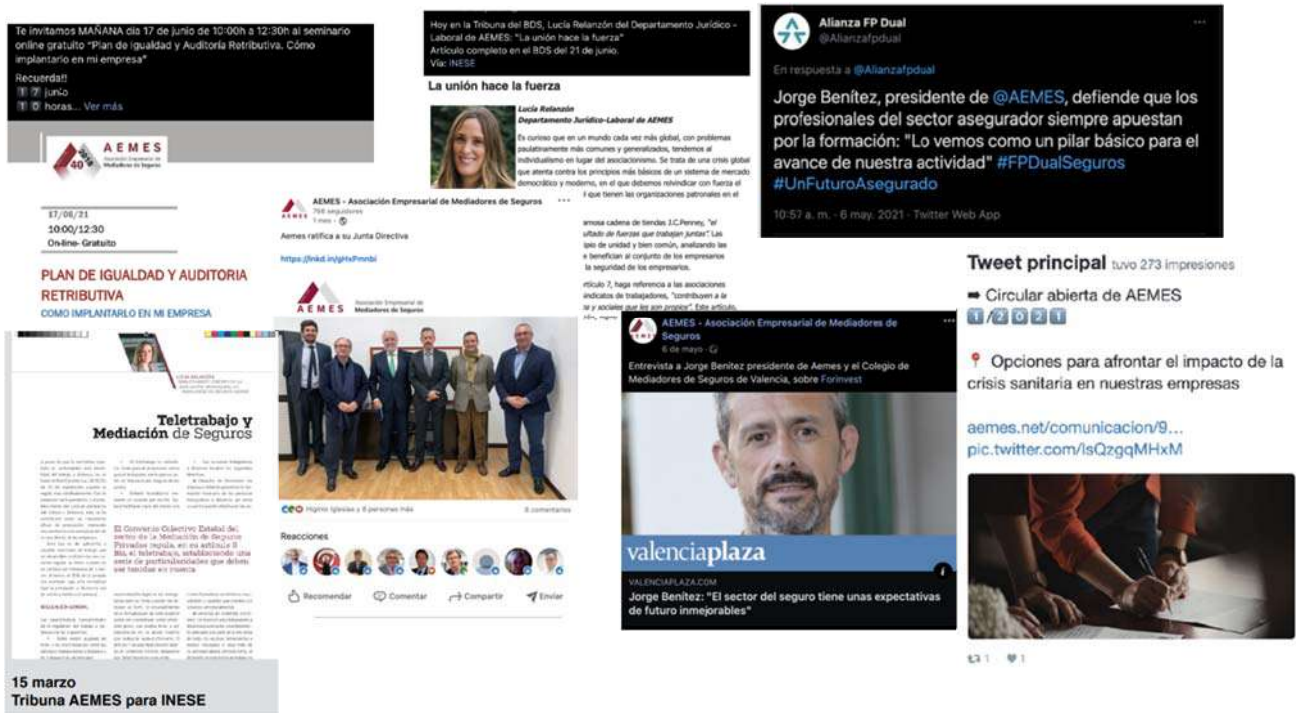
Te invitamos MAÑANA día 17 de junio de 10:00h a 12:30h al seminario online gratuito "Plan de igualdad y Auditoría Retributiva. Cómo implantarlo en mi empresa"

Recuerda!!
1 7 junio
1 0 horas... Ver más

AEMES
40
Asociación Empresarial de Mediadores de Seguros

17/06/21
10:00/12:30
On-line- Gratuito

PLAN DE IGUALDAD Y AUDITORIA RETRIBUTIVA
COMO IMPLANTARLO EN MI EMPRESA

Teletrabajo y Mediación de Seguros

El Convenio Colectivo Estatal del sector de la Mediación de Seguros Privados regula, en su artículo 9 Bis, el teletrabajo, estableciendo una serie de particularidades que deben ser tenidas en cuenta

15 marzo
Tribuna AEMES para INESE

Hoy en la Tribuna del BDS, Lucía Relanzón del Departamento Jurídico - Laboral de AEMES: "La unión hace la fuerza"
Artículo completo en el BDS del 21 de junio.
Vía: INESE

La unión hace la fuerza

Lucía Relanzón
Departamento Jurídico-Laboral de AEMES

Es curioso que en un mundo cada vez más global, con problemas paulatinamente más comunes y generalizados, tendemos al individualismo en lugar del asociacionismo. Se trata de una crisis global que atenta contra los principios más básicos de un sistema de mercado democrático y moderno, en el que debemos reivindicar con fuerza el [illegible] que tienen las organizaciones patronales en el

AEMES - Asociación Empresarial de Mediadores de Seguros
798 seguidores
1 mes
Aemes ratifica a su Junta Directiva
https://lnkd.in/gHxPmnbi

AEMES Asociación Empresarial de Mediadores de Seguros

Higinio Iglesias y 8 personas más
8 comentarios
Reacciones
Recomendar Comentar Compartir Enviar

Alianza FP Dual
@Alianzafpdual
En respuesta a @Alianzafpdual
Jorge Benítez, presidente de @AEMES, defiende que los profesionales del sector asegurador siempre apuestan por la formación: "Lo vemos como un pilar básico para el avance de nuestra actividad" #FPDualSeguros #UnFuturoAsegurado
10:57 a. m. · 6 may. 2021 · Twitter Web App

AEMES - Asociación Empresarial de Mediadores de Seguros
6 de mayo
Entrevista a Jorge Benítez presidente de Aemes y el Colegio de Mediadores de Seguros de Valencia, sobre Forinvest

valenciaplaza
VALENCIAPLAZA.COM
Jorge Benítez: "El sector del seguro tiene unas expectativas de futuro inmejorables"

Tweet principal tuvo 273 impresiones
➡ Circular abierta de AEMES 1/2021
📍 Opciones para afrontar el impacto de la crisis sanitaria en nuestras empresas
aemes.net/comunicacion/9...
pic.twitter.com/lsQzgqMHxM
1 1